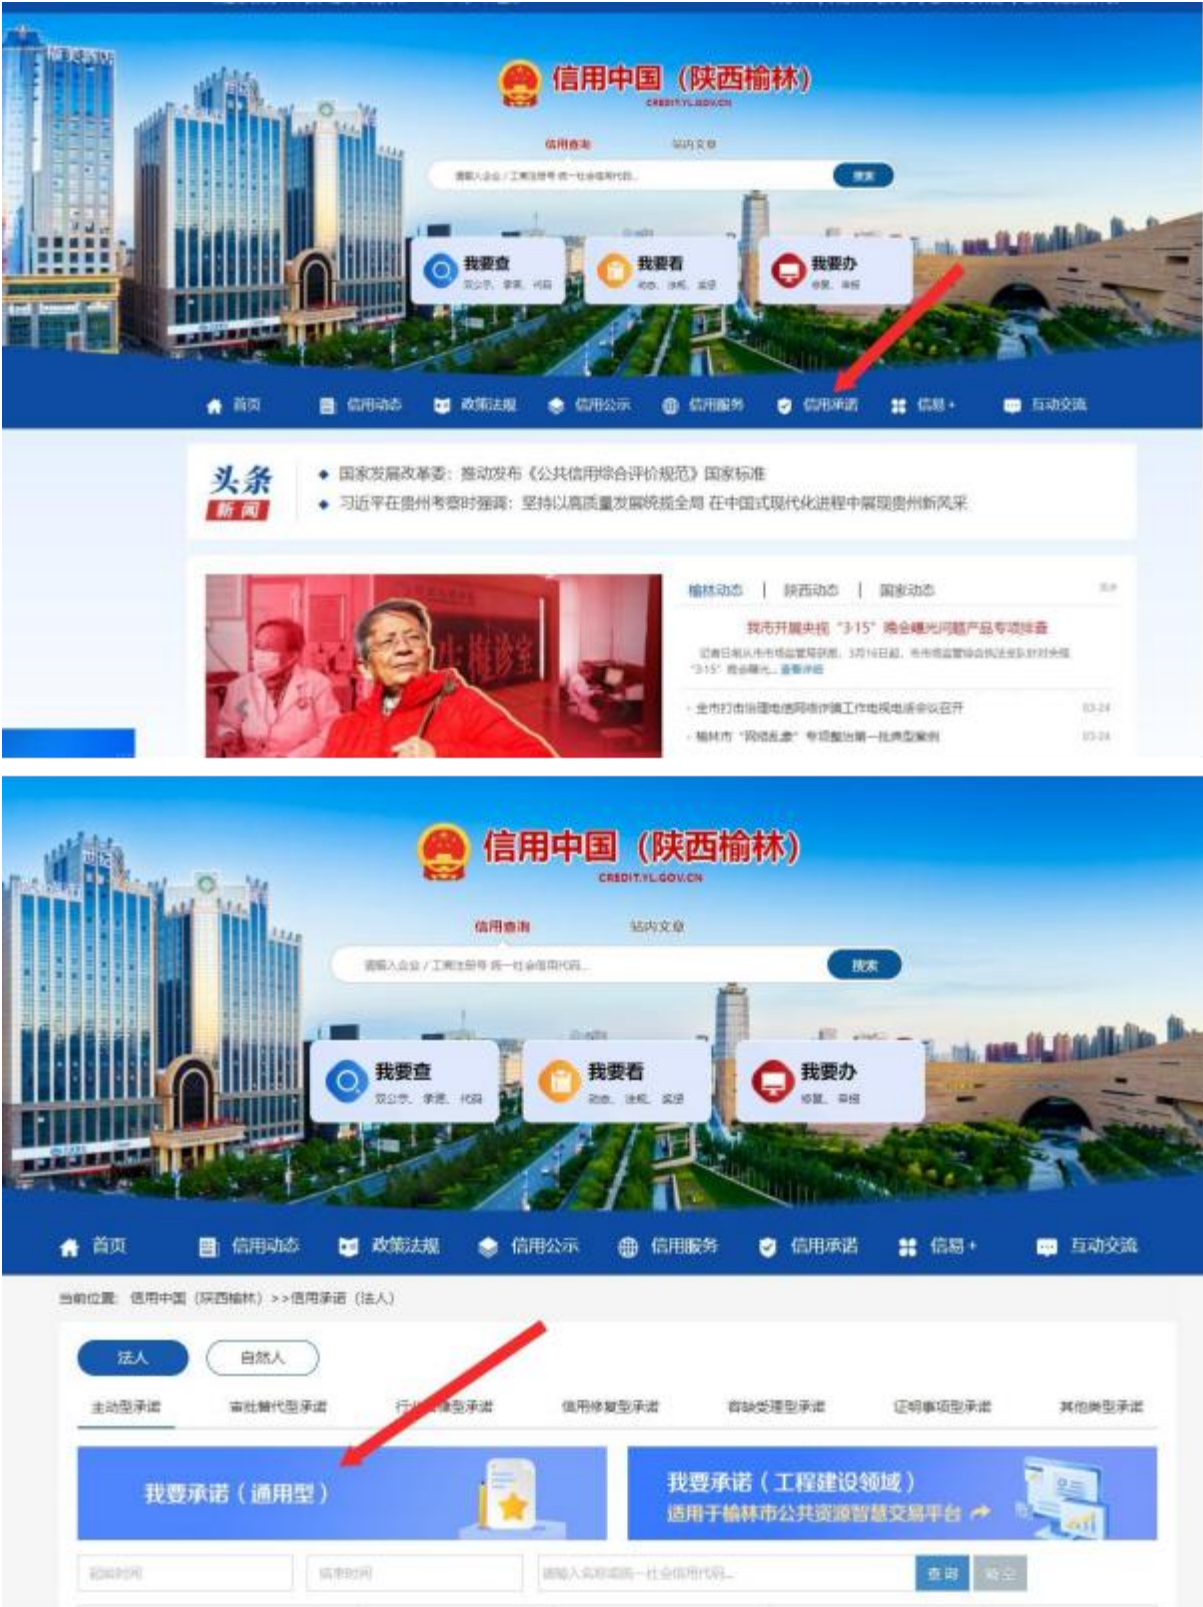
信用中国（陕西榆林）
CREDIT.YL.GOV.CN

信用查询　站内文章

请输入企业 / 工商注册号 统一社会信用代码...　搜索

我要查
双公示、承诺、代码

我要看
动态、法规、监督

我要办
修复、异议

首页　信用动态　政策法规　信用公示　信用服务　信用承诺　信易+　互动交流

头条新闻
国家发展改革委：推动发布《公共信用综合评价规范》国家标准
习近平在贵州考察时强调：坚持以高质量发展统揽全局 在中国式现代化进程中展现贵州新风采

榆林动态 | 陕西动态 | 国家动态

我市开展央视“3·15”晚会曝光问题产品专项排查

全市打击治理电信网络诈骗工作电视电话会议召开　03-24
榆林市“网络乱象”专项整治第一批典型案例　03-24

信用中国（陕西榆林）
CREDIT.YL.GOV.CN

信用查询　站内文章

请输入企业 / 工商注册号 统一社会信用代码...　搜索

我要查
双公示、承诺、代码

我要看
动态、法规、监督

我要办
修复、异议

首页　信用动态　政策法规　信用公示　信用服务　信用承诺　信易+　互动交流

当前位置：信用中国（陕西榆林）>>信用承诺（法人）

法人　自然人

主动型承诺　审批替代型承诺　行业自律型承诺　信用修复型承诺　容缺受理型承诺　证明事项型承诺　其他类型承诺

我要承诺（通用型）

我要承诺（工程建设领域）
适用于榆林市公共资源智慧交易平台

起始时间　结束时间　请输入名称或统一社会信用代码...　查询　重置